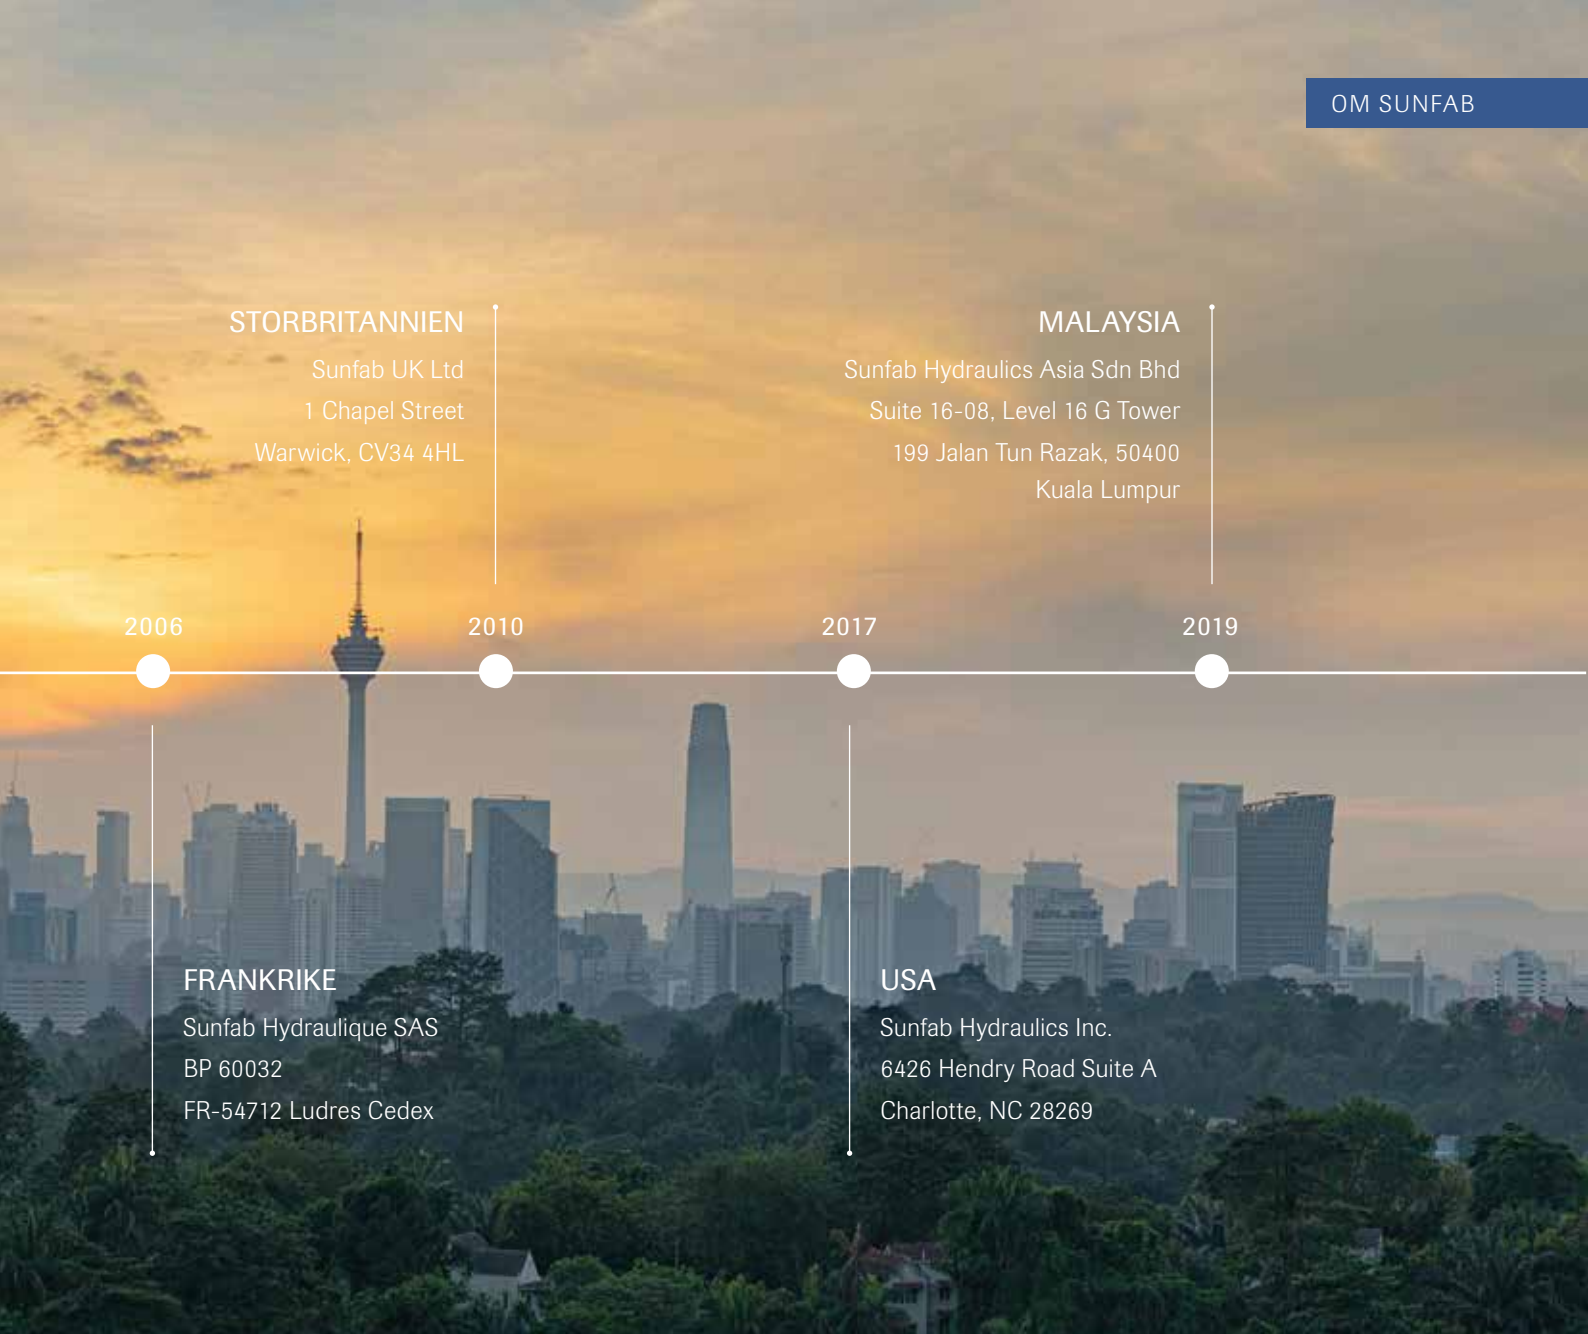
OM SUNFAB

STORBRITANNIEN
Sunfab UK Ltd
1 Chapel Street
Warwick, CV34 4HL

MALAYSIA
Sunfab Hydraulics Asia Sdn Bhd
Suite 16-08, Level 16 G Tower
199 Jalan Tun Razak, 50400
Kuala Lumpur

2006

2010

2017

2019

FRANKRIKE
Sunfab Hydraulique SAS
BP 60032
FR-54712 Ludres Cedex

USA
Sunfab Hydraulics Inc.
6426 Hendry Road Suite A
Charlotte, NC 28269